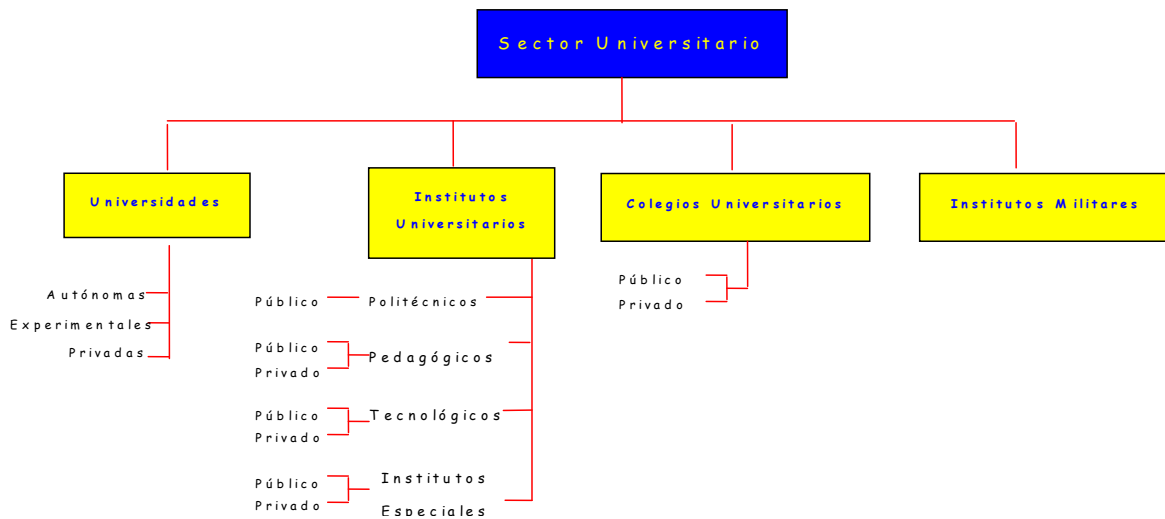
Sector Universitario

Universidades

Autónomas
Experimentales
Privadas

Institutos Universitarios

Público
Politécnicos

Público
Privado
Pedagógicos

Público
Privado
Tecnológicos

Público
Privado
Institutos Especiales

Colegios Universitarios

Público
Privado

Institutos Militares